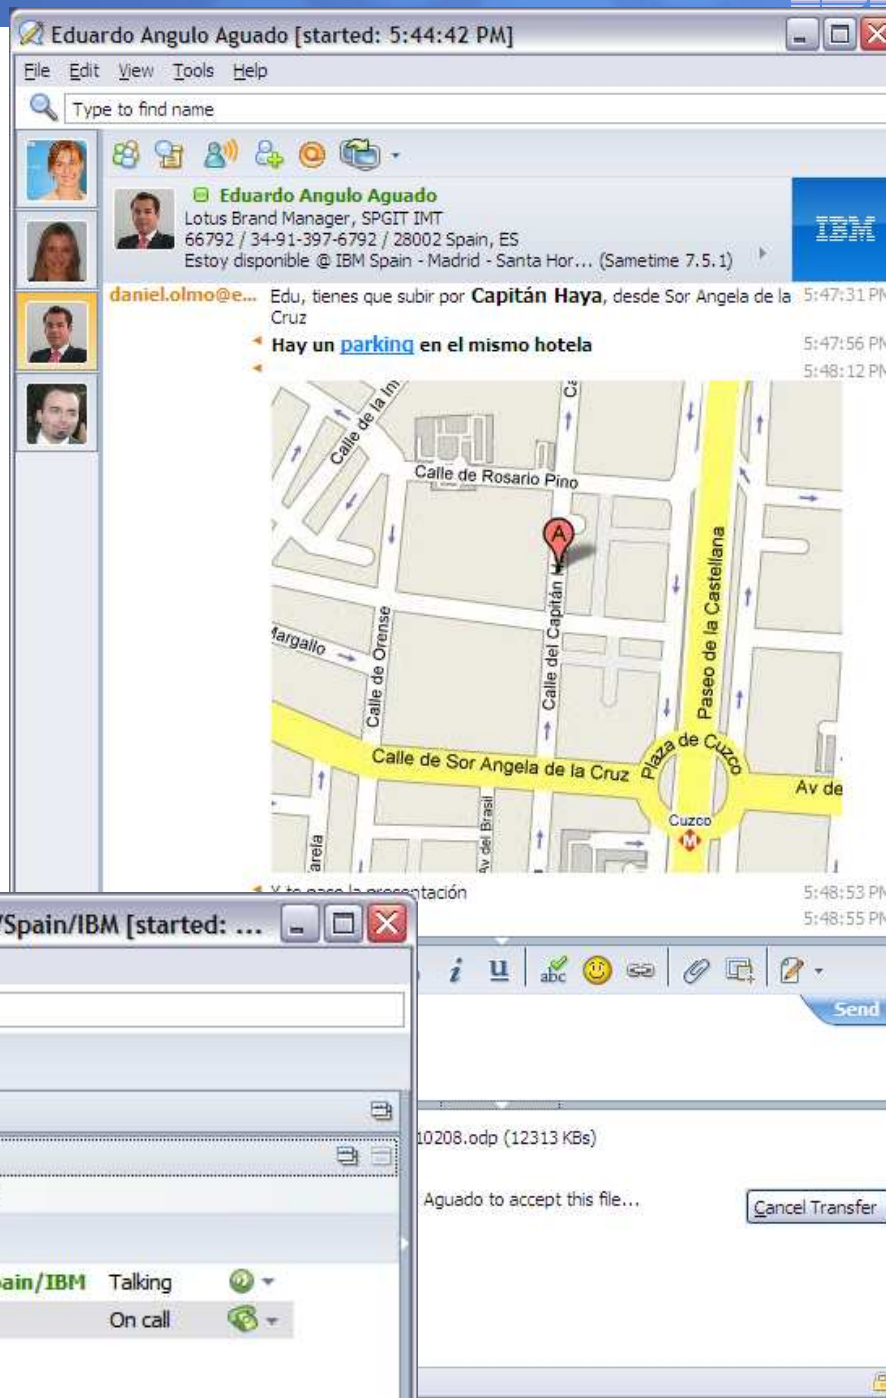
Eduardo Angulo Aguado [started: 5:44:42 PM]

File Edit View Tools Help

Type to find name

Eduardo Angulo Aguado
Lotus Brand Manager, SPGIT IMT
66792 / 34-91-397-6792 / 28002 Spain, ES
Estoy disponible @ IBM Spain - Madrid - Santa Hor... (Sametime 7.5.1)

IBM

daniel.olmo@e... Edu, tienes que subir por **Capitán Haya**, desde Sor Angela de la Cruz 5:47:31 PM

Hay un parking en el mismo hotela 5:47:56 PM

5:48:12 PM

Calle de la In
Calle de Rosario Pino
Calle del Capitán
Paseo de la Castellana
Margallo
Calle de Orense
Calle de Sor Angela de la Cruz
Plaza de Cuzco
Av de
Cuzco
Av del Brasil
arela

Y te paso la presentación 5:48:53 PM

5:48:55 PM

/Spain/IBM [started: ...

Send

10208.odp (12313 KBs)

Aguado to accept this file...

Cancel Transfer

pain/IBM Talking

On call